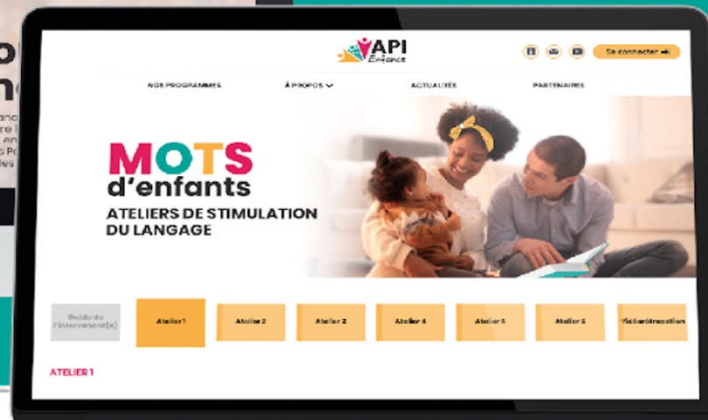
API Enfance

Se connecter

NOS PROGRAMMES
À PROPOS
ACTUALITÉS
PARTENAIRES

MOTS d'enfants
ATELIERS DE STIMULATION DU LANGAGE

Guide de l'intervenant(e)
Atelier 1
Atelier 2
Atelier 3
Atelier 4
Atelier 5
Atelier 6
Vidéo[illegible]

ATELIER 1